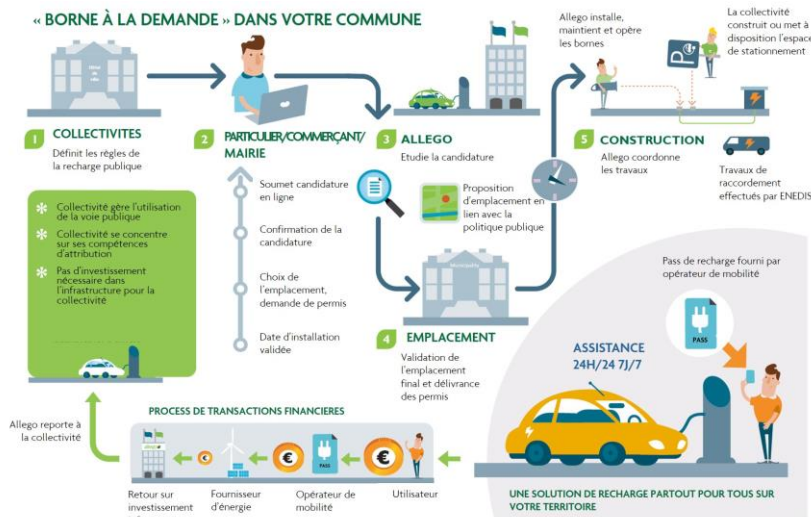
« BORNE À LA DEMANDE » DANS VOTRE COMMUNE

Hôtel de ville

1 COLLECTIVITES
Définit les règles de la recharge publique

2 PARTICULIER/COMMERÇANT/MAIRIE

Soumet candidature en ligne

Confirmation de la candidature

Choix de l'emplacement, demande de permis

Date d'installation validée

3 ALLEGO
Etudie la candidature

Proposition d'emplacement en lien avec la politique publique

Municipalité

4 EMPLACEMENT
Validation de l'emplacement final et délivrance des permis

Allego installe, maintient et opère les bornes

La collectivité construit ou met à disposition l'espace de stationnement

5 CONSTRUCTION
Allego coordonne les travaux

Travaux de raccordement effectués par ENEDIS

Collectivité gère l'utilisation de la voie publique

Collectivité se concentre sur ses compétences d'attribution

Pas d'investissement nécessaire dans l'infrastructure pour la collectivité

Pass de recharge fourni par opérateur de mobilité

PASS

ASSISTANCE 24H/24 7J/7

Allego reporte à la collectivité

PROCESS DE TRANSACTIONS FINANCIERES

€

€

PASS

€

Retour sur investissement

Fournisseur d'énergie

Opérateur de mobilité

Utilisateur

UNE SOLUTION DE RECHARGE PARTOUT POUR TOUS SUR VOTRE TERRITOIRE